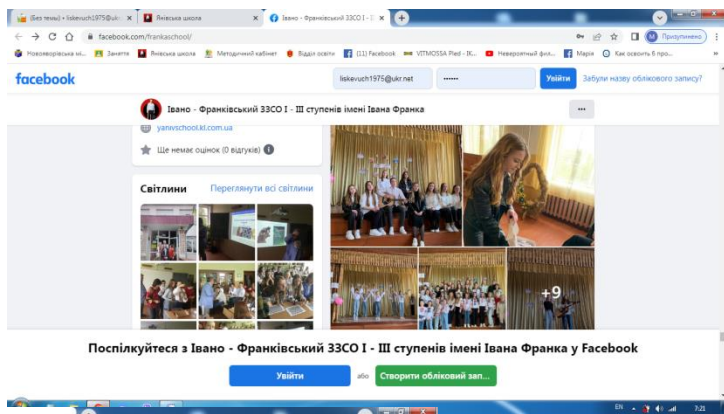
(Без теми) • liskevuch1975@ukr × | Янівська школа × | Івано - Франківський ЗЗСО І - ІІІ × | +

← → C ⌂ facebook.com/frankaschool/

Призупинено

Нововорівська мі... | Заняття | Янівська школа | Методичний кабінет | Відділ освіти | (11) Facebook | VITMOSSA Plad - IK... | Неверовтный фо... | Марія | Как освоить 6 про...

facebook

liskevuch1975@ukr.net

••••••

Увійти

Забули назву облікового запису?

Івано - Франківський ЗЗСО І - ІІІ ступенів імені Івана Франка

...

yanivschool.kl.com.ua

Ще немає оцінок (0 відгуків)

Світлини

Переглянути всі світлини

+9

Поспілкуйтеся з Івано - Франківський ЗЗСО І - ІІІ ступенів імені Івана Франка у Facebook

Увійти

або

Створити обліковий зап...

EN

7:21